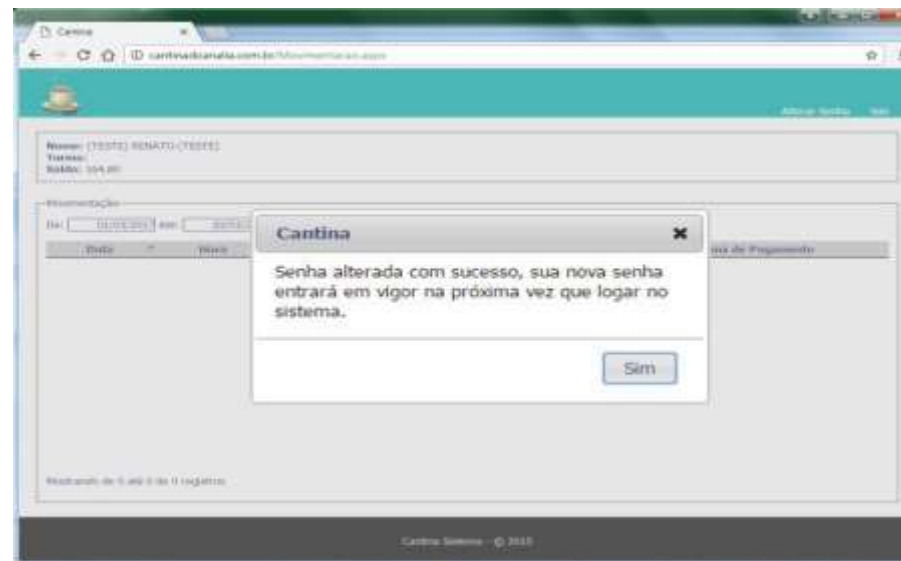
Cantina

cantinadcanala.com.br/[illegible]

Alterar Senha Sair

Nome: (TESTE) RENATO (TESTE)
Turma:
Saldo: 164,80

Movimentação

De: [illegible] Até: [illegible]

Data Hora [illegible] Forma de Pagamento

Mostrando de 0 até 0 de 0 registros

Cantina

Senha alterada com sucesso, sua nova senha entrará em vigor na próxima vez que logar no sistema.

Sim

Cantina Sistema - © 2015